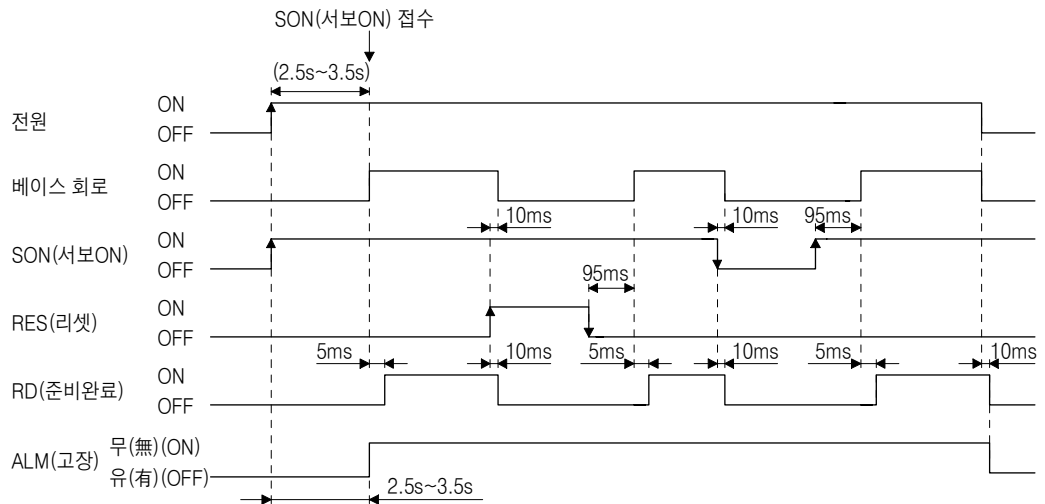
SON(서보ON) 접수

(2.5s~3.5s)

전원 ON OFF

베이스 회로 ON OFF

10ms

10ms

95ms

SON(서보ON) ON OFF

95ms

RES(리셋) ON OFF

5ms

10ms

5ms

10ms

5ms

10ms

RD(준비완료) ON OFF

ALM(고장) 무(無)(ON) 유(有)(OFF)

2.5s~3.5s